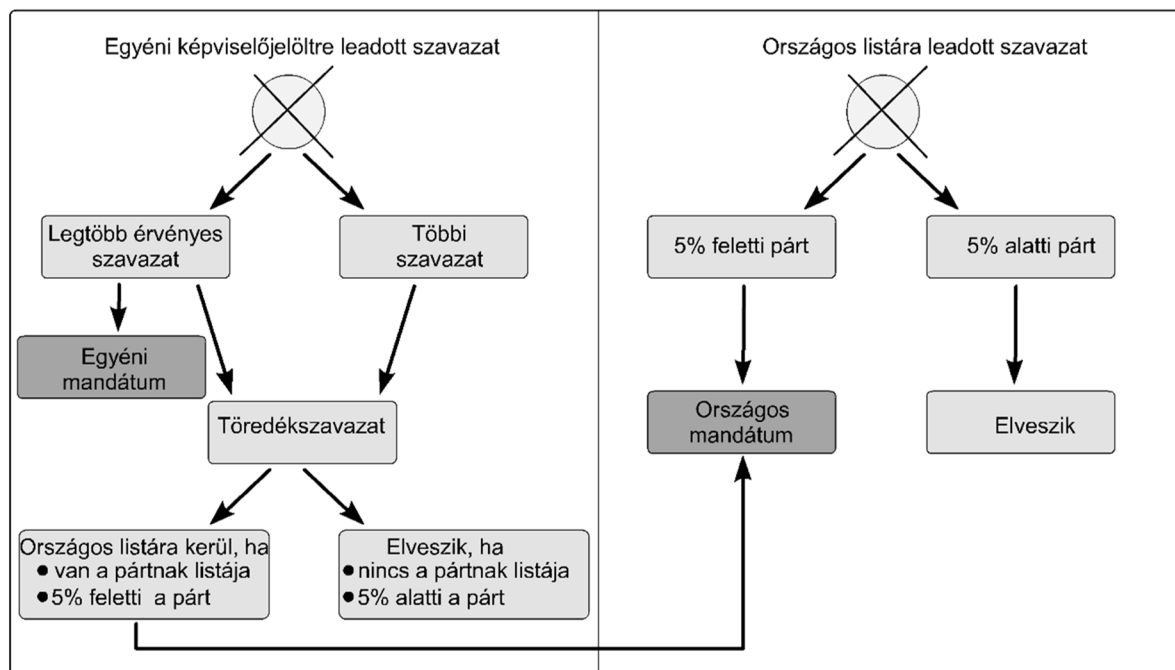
Egyéni képviselőjelöltre leadott szavazat

Legtöbb érvényes szavazat

Többi szavazat

Egyéni mandátum

Töredékszavazat

Országos listára kerül, ha
● van a pártnak listája
● 5% feletti a párt

Elveszik, ha
● nincs a pártnak listája
● 5% alatti a párt

Országos listára leadott szavazat

5% feletti párt

5% alatti párt

Országos mandátum

Elveszik